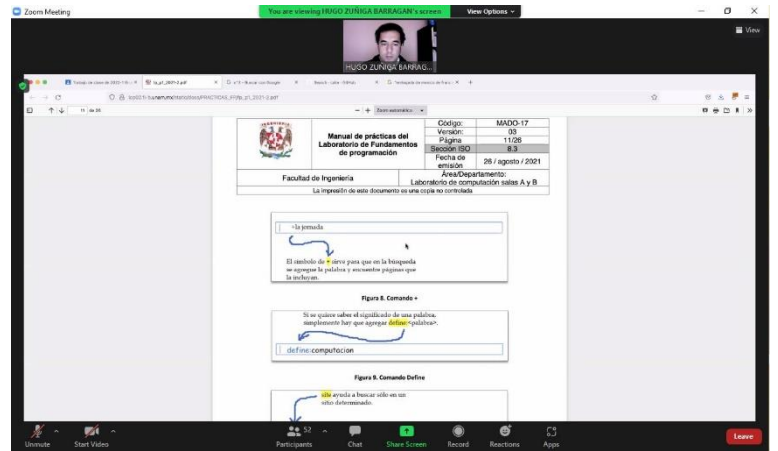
Zoom Meeting

You are viewing HUGO ZUÑIGA BARRAGAN's screen

View Options

View

HUGO ZUÑIGA BARRAG...

11 de 26

| | Manual de prácticas del Laboratorio de Fundamentos de programación | Código: | MADO-17 |
|---|---|---|---|
| | | Versión: | 03 |
| | | Página | 11/26 |
| | | Sección ISO | 8.3 |
| | | Fecha de emisión | 26 / agosto / 2021 |
| Facultad de Ingeniería | | Área/Departamento: Laboratorio de computación salas A y B | |

La impresión de este documento es una copia no controlada

+la jornada

El símbolo de + sirve para que en la búsqueda se agregue la palabra y encuentre páginas que la incluyan.

Figura 8. Comando +

Si se quiere saber el significado de una palabra, simplemente hay que agregar define:<palabra>.

define:computacion

Figura 9. Comando Define

site ayuda a buscar sólo en un sitio determinado.

Unmute

Start Video

Participants 52

Chat

Share Screen

Record

Reactions

Apps

Leave